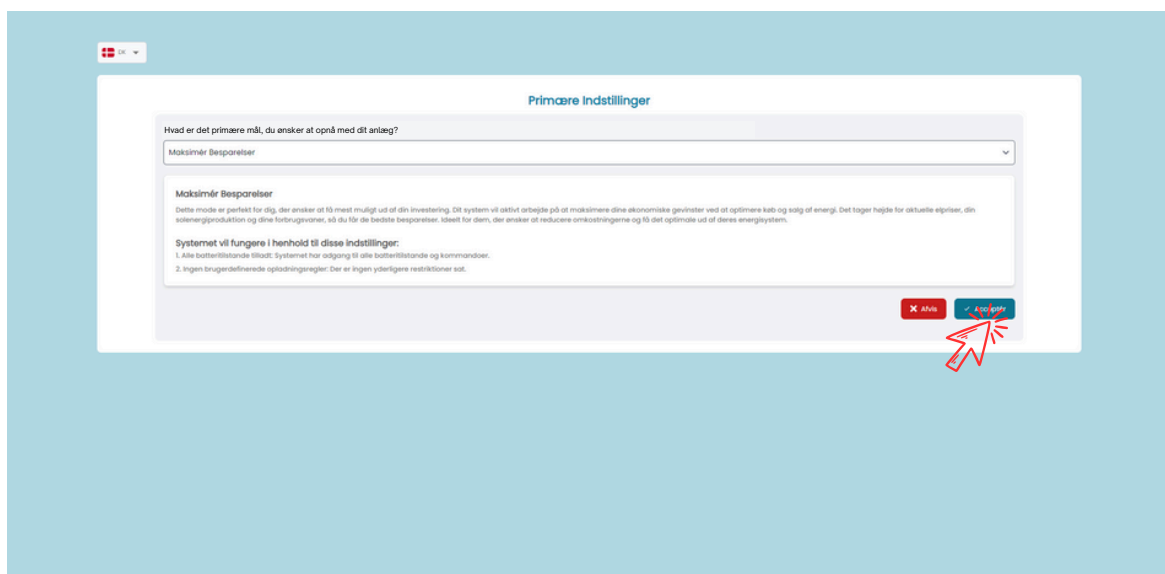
DK

Primære Indstillinger

Hvad er det primære mål, du ønsker at opnå med dit anlæg?

Maksimér Besparelser

Maksimér Besparelser

Dette mode er perfekt for dig, der ønsker at få mest muligt ud af din investering. Dit system vil aktivt arbejde på at maksimere dine økonomiske gevinster ved at optimere køb og salg af energi. Det tager højde for aktuelle elpriser, din solenergiproduktion og dine forbrugsvaner, så du får de bedste besparelser. Ideelt for dem, der ønsker at reducere omkostningerne og få det optimale ud af deres energisystem.

Systemet vil fungere i henhold til disse indstillinger:

1. Alle batteritilstande tilladt: Systemet har adgang til alle batteritilstande og kommandoer.

2. Ingen brugerdefinerede opladningsregler: Der er ingen yderligere restriktioner sat.

Afvis

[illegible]